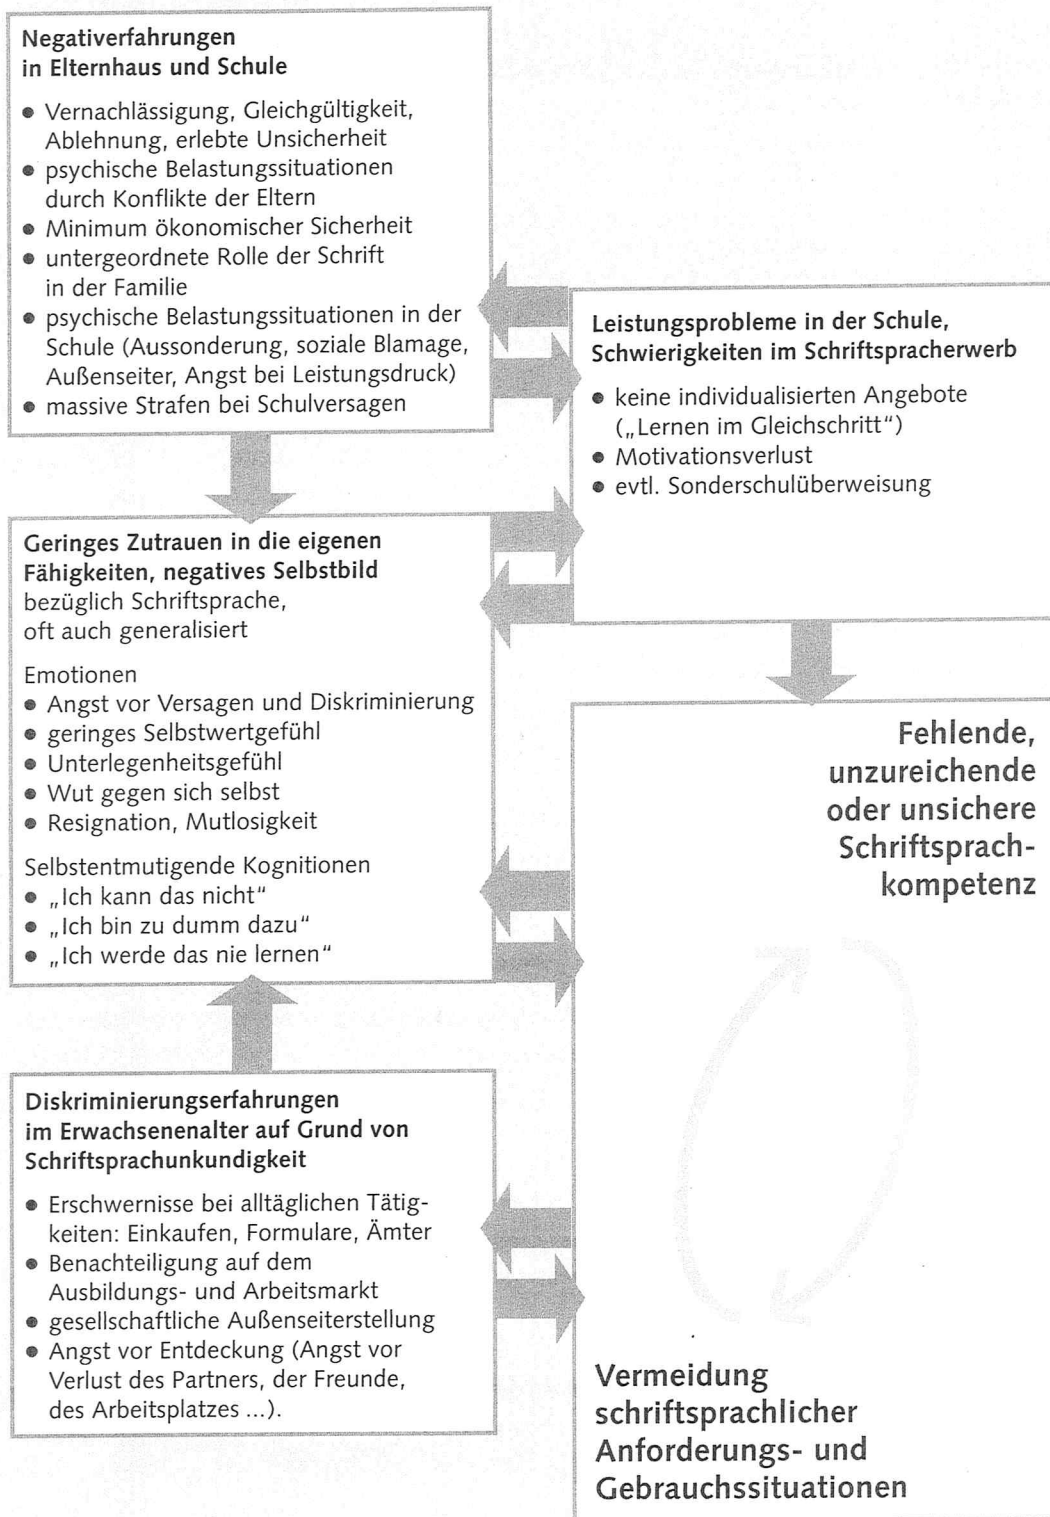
**Negativerfahrungen in Elternhaus und Schule**

- Vernachlässigung, Gleichgültigkeit, Ablehnung, erlebte Unsicherheit
- psychische Belastungssituationen durch Konflikte der Eltern
- Minimum ökonomischer Sicherheit
- untergeordnete Rolle der Schrift in der Familie
- psychische Belastungssituationen in der Schule (Aussonderung, soziale Blamage, Außenseiter, Angst bei Leistungsdruck)
- massive Strafen bei Schulversagen

**Leistungsprobleme in der Schule, Schwierigkeiten im Schriftspracherwerb**

- keine individualisierten Angebote („Lernen im Gleichschritt")
- Motivationsverlust
- evtl. Sonderschulüberweisung

**Geringes Zutrauen in die eigenen Fähigkeiten, negatives Selbstbild** bezüglich Schriftsprache, oft auch generalisiert

Emotionen
- Angst vor Versagen und Diskriminierung
- geringes Selbstwertgefühl
- Unterlegenheitsgefühl
- Wut gegen sich selbst
- Resignation, Mutlosigkeit

Selbstentmutigende Kognitionen
- „Ich kann das nicht"
- „Ich bin zu dumm dazu"
- „Ich werde das nie lernen"

**Fehlende, unzureichende oder unsichere Schriftsprachkompetenz**

**Diskriminierungserfahrungen im Erwachsenenalter auf Grund von Schriftsprachunkundigkeit**

- Erschwernisse bei alltäglichen Tätigkeiten: Einkaufen, Formulare, Ämter
- Benachteiligung auf dem Ausbildungs- und Arbeitsmarkt
- gesellschaftliche Außenseiterstellung
- Angst vor Entdeckung (Angst vor Verlust des Partners, der Freunde, des Arbeitsplatzes ...).

**Vermeidung schriftsprachlicher Anforderungs- und Gebrauchssituationen**